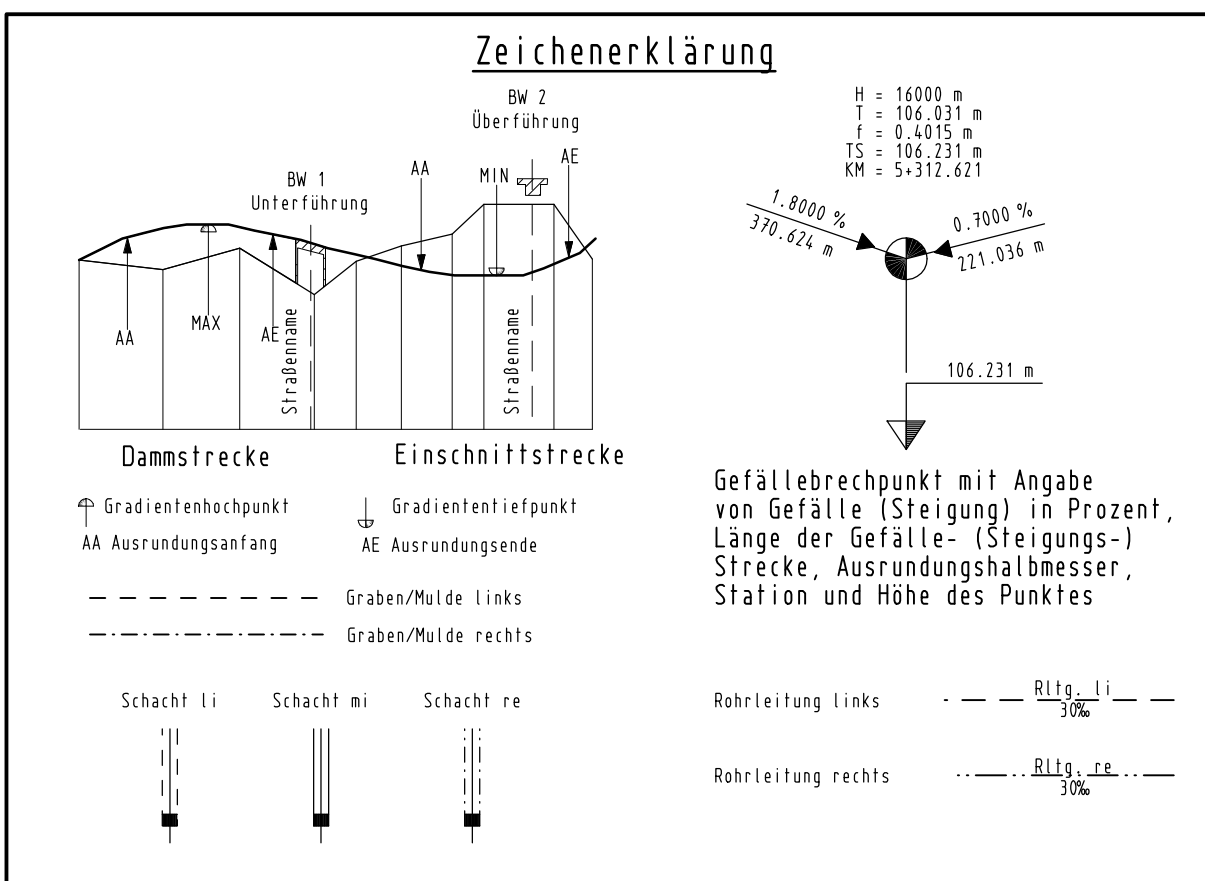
Zeichenerklärung

BW 2
Überführung

AE
AA
MIN
BW 1
Unterführung

AA
MAX
AE
Straßenname
Straßenname

Dammstrecke
Einschnittstrecke

Gradientenhochpunkt
Gradiententiefpunkt
AA Ausrundungsanfang
AE Ausrundungsende

Graben/Mulde links
Graben/Mulde rechts

Schacht li
Schacht mi
Schacht re

H = 16000 m
T = 106.031 m
f = 0.4015 m
TS = 106.231 m
KM = 5+312.621

1.8000 %
370.624 m
0.7000 %
221.036 m

106.231 m

Gefällebrechpunkt mit Angabe von Gefälle (Steigung) in Prozent, Länge der Gefälle- (Steigungs-) Strecke, Ausrundungshalbmesser, Station und Höhe des Punktes

Rohrleitung links
$\frac{\text{Rltg. li}}{30‰}$

Rohrleitung rechts
$\frac{\text{Rltg. re}}{30‰}$